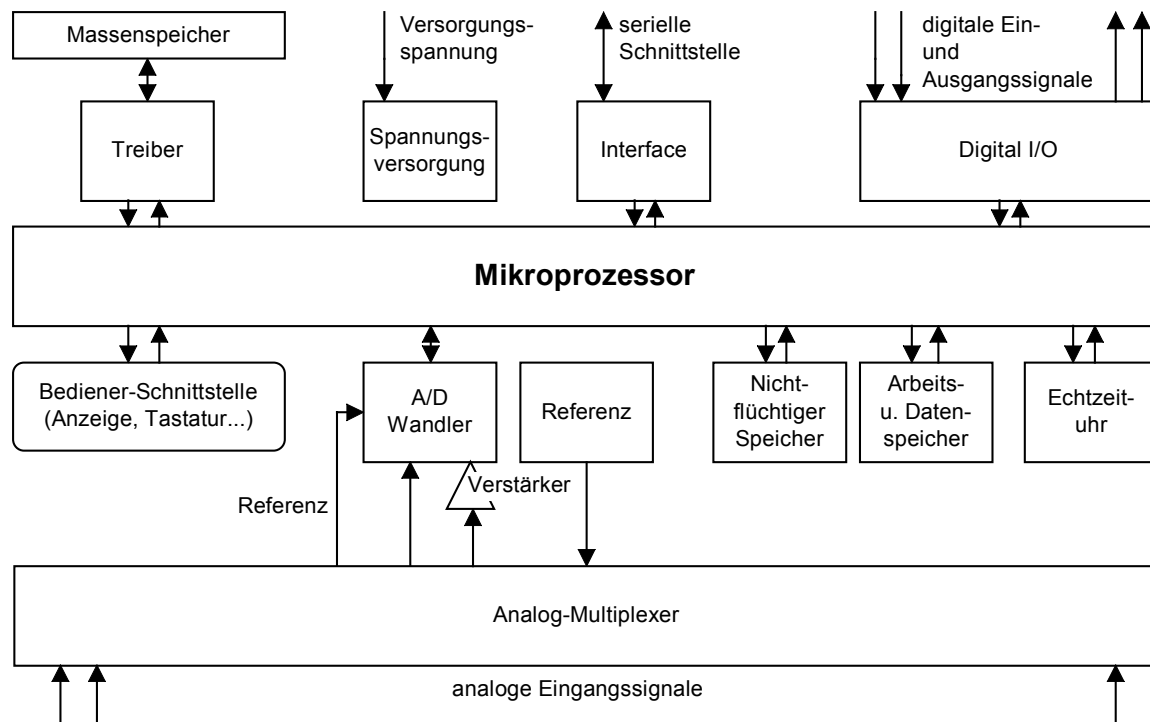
Massenspeicher

Versorgungsspannung

serielle Schnittstelle

digitale Ein- und Ausgangssignale

Treiber

Spannungsversorgung

Interface

Digital I/O

**Mikroprozessor**

Bediener-Schnittstelle (Anzeige, Tastatur...)

A/D Wandler

Referenz

Nichtflüchtiger Speicher

Arbeits- u. Datenspeicher

Echtzeituhr

Verstärker

Referenz

Analog-Multiplexer

analoge Eingangssignale